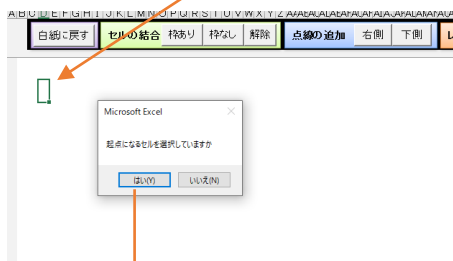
A B C D E F G H I J K L M N O P Q R S T U V W X Y Z AA AB AC AD AE AF AG AH AI AJ AK AL AM AN

白紙に戻す
セルの結合
枠あり
枠なし
解除
点線の追加
右側
下側

Microsoft Excel
×
起点になるセルを選択していますか
はい(Y)
いいえ(N)